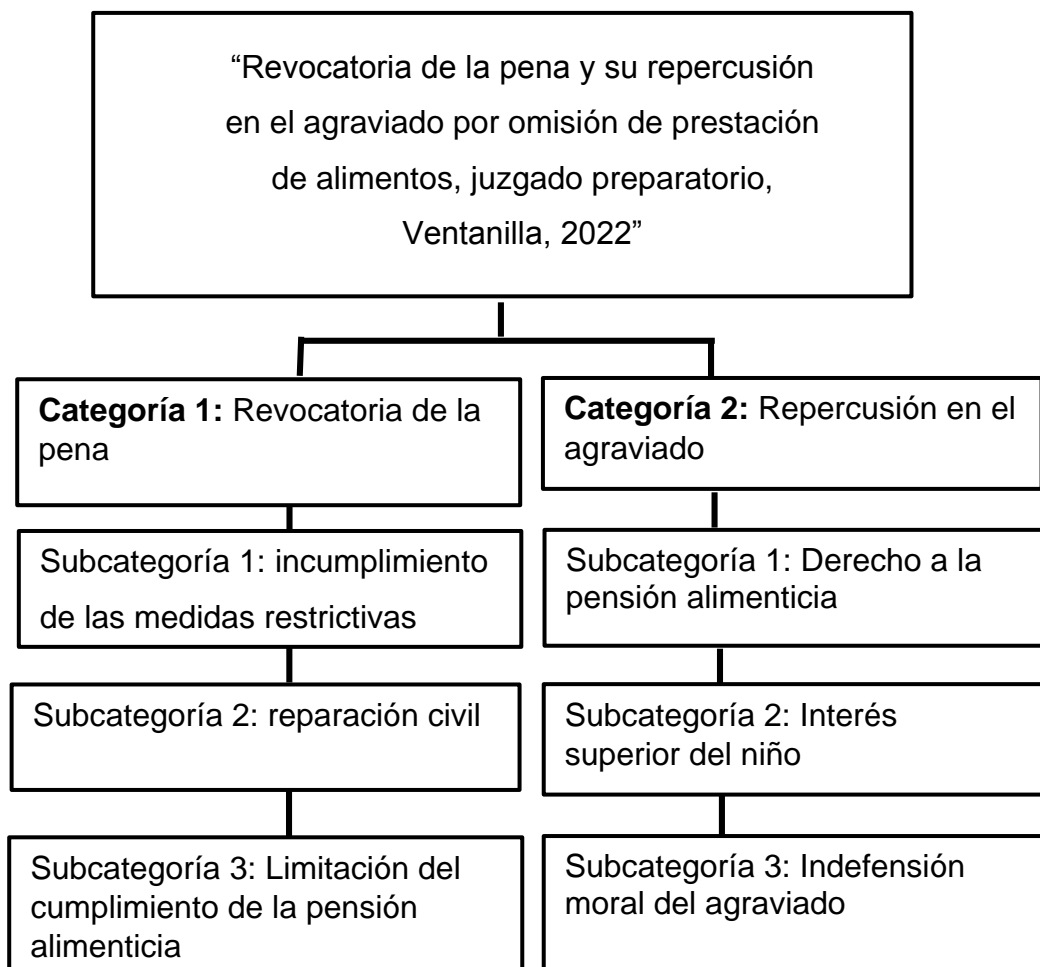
“Revocatoria de la pena y su repercusión en el agraviado por omisión de prestación de alimentos, juzgado preparatorio, Ventanilla, 2022”

**Categoría 1:** Revocatoria de la pena

Subcategoría 1: incumplimiento de las medidas restrictivas

Subcategoría 2: reparación civil

Subcategoría 3: Limitación del cumplimiento de la pensión alimenticia

**Categoría 2:** Repercusión en el agraviado

Subcategoría 1: Derecho a la pensión alimenticia

Subcategoría 2: Interés superior del niño

Subcategoría 3: Indefensión moral del agraviado